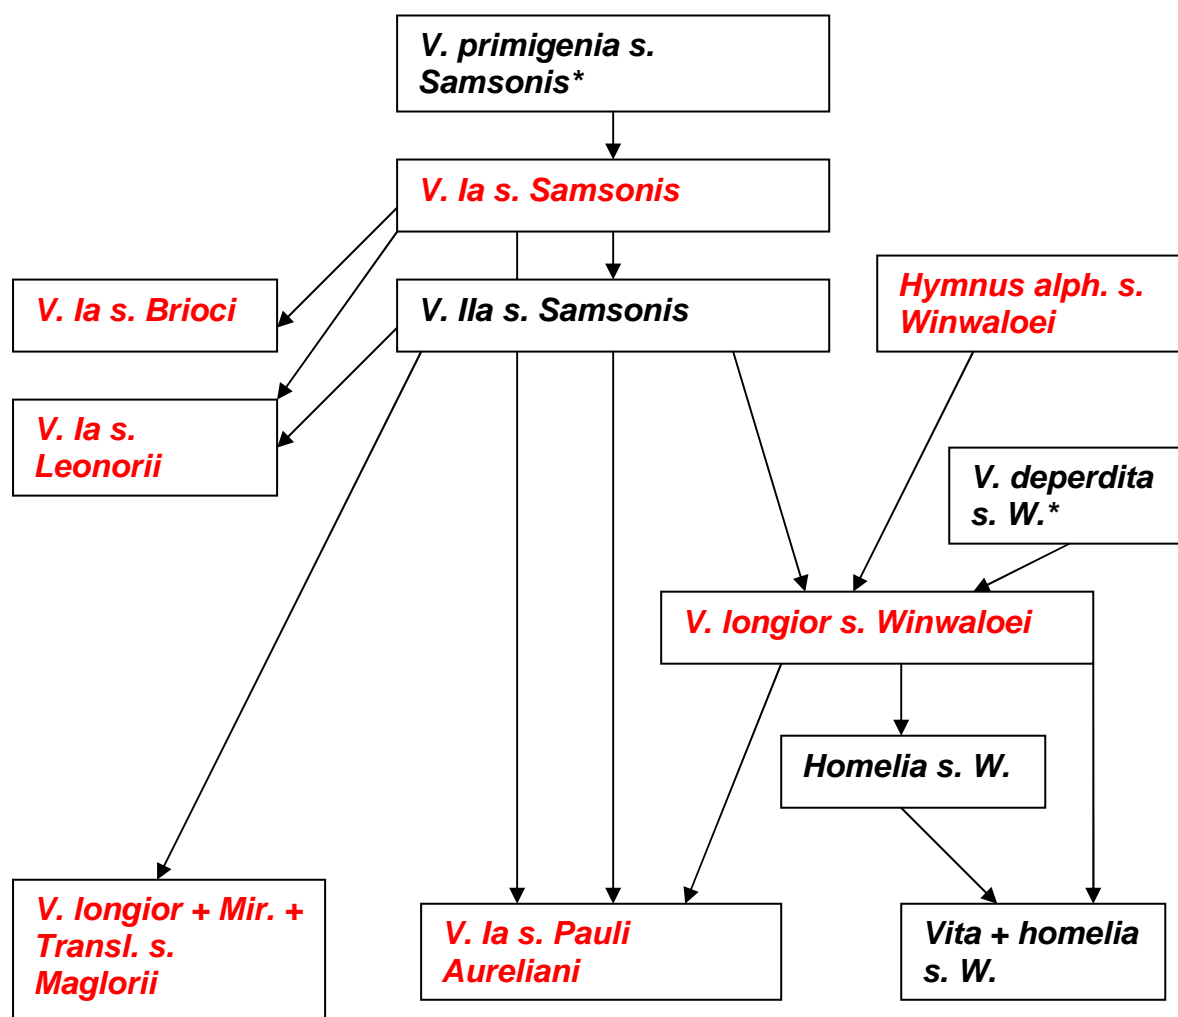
V. primigenia s. Samsonis*

V. Ia s. Samsonis

V. Ia s. Brioci

V. IIa s. Samsonis

Hymnus alph. s. Winwaloei

V. Ia s. Leonorii

V. deperdita s. W.*

V. longior s. Winwaloei

Homelia s. W.

V. longior + Mir. + Transl. s. Maglorii

V. Ia s. Pauli Aureliani

Vita + homelia s. W.